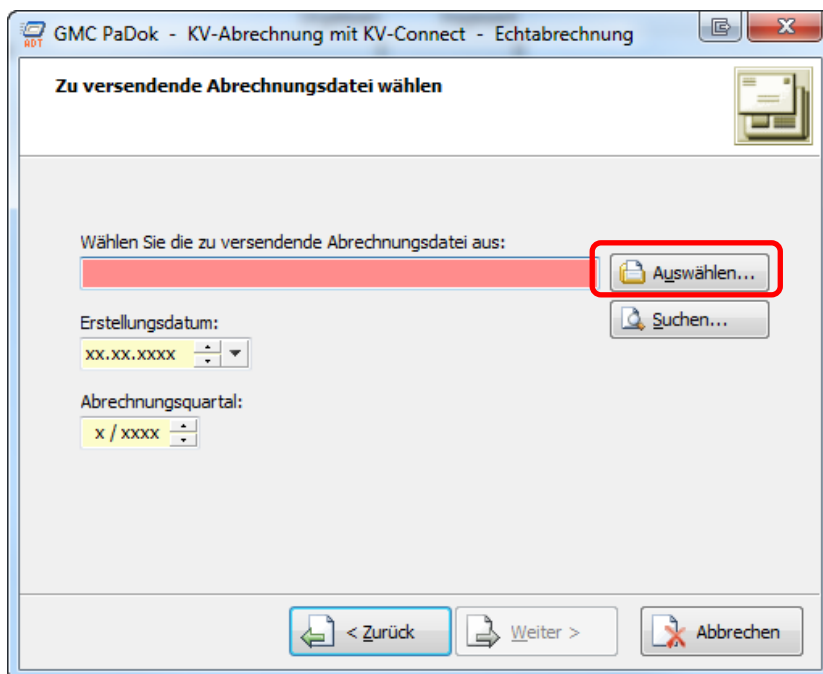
ADT GMC PaDok - KV-Abrechnung mit KV-Connect - Echtabrechnung

Zu versendende Abrechnungsdatei wählen

Wählen Sie die zu versendende Abrechnungsdatei aus:

Auswählen...

Suchen...

Erstellungsdatum:

xx.xx.xxxx

Abrechnungsquartal:

x / xxxx

< Zurück

Weiter >

Abbrechen